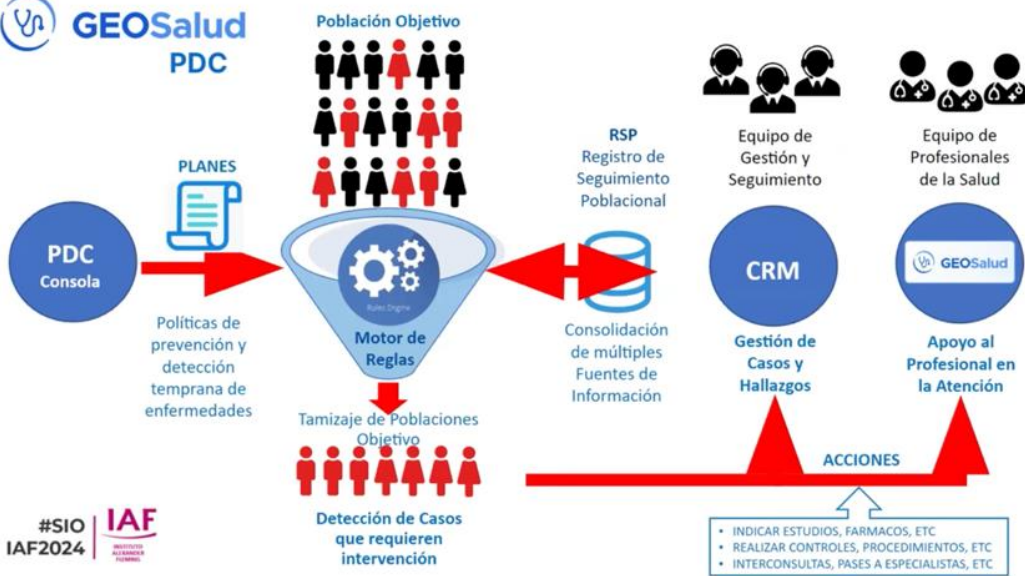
GEOSalud
PDC

Población Objetivo

PLANES

PDC
Consola

Políticas de prevención y detección temprana de enfermedades

Rules Engine

Motor de Reglas

Tamizaje de Poblaciones Objetivo

Detección de Casos que requieren intervención

RSP
Registro de Seguimiento Poblacional

Consolidación de múltiples Fuentes de Información

Equipo de Gestión y Seguimiento

CRM

Gestión de Casos y Hallazgos

Equipo de Profesionales de la Salud

GEOSalud

Apoyo al Profesional en la Atención

ACCIONES

• INDICAR ESTUDIOS, FARMACOS, ETC
• REALIZAR CONTROLES, PROCEDIMIENTOS, ETC
• INTERCONSULTAS, PASES A ESPECIALISTAS, ETC

#SIO
IAF2024

IAF
INSTITUTO ALEXANDER FLEMING